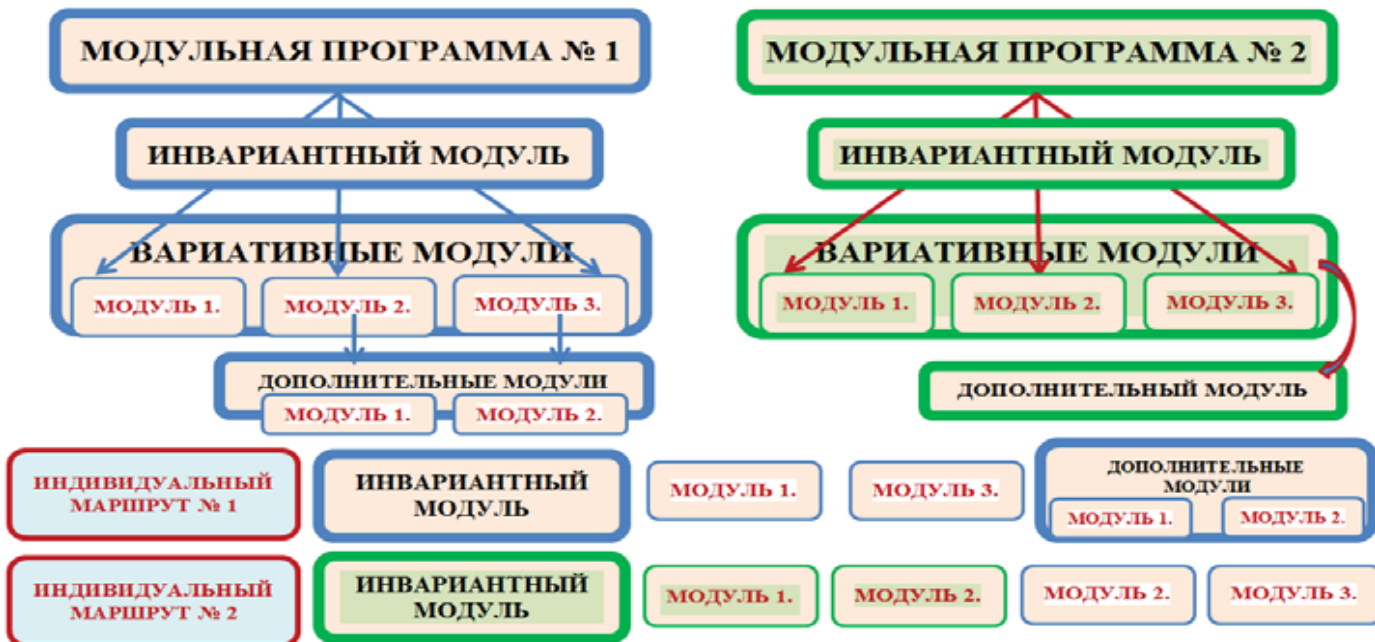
МОДУЛЬНАЯ ПРОГРАММА № 1

ИНВАРИАНТНЫЙ МОДУЛЬ

ВАРИАТИВНЫЕ МОДУЛИ

МОДУЛЬ 1.

МОДУЛЬ 2.

МОДУЛЬ 3.

ДОПОЛНИТЕЛЬНЫЕ МОДУЛИ

МОДУЛЬ 1.

МОДУЛЬ 2.

МОДУЛЬНАЯ ПРОГРАММА № 2

ИНВАРИАНТНЫЙ МОДУЛЬ

ВАРИАТИВНЫЕ МОДУЛИ

МОДУЛЬ 1.

МОДУЛЬ 2.

МОДУЛЬ 3.

ДОПОЛНИТЕЛЬНЫЙ МОДУЛЬ

ИНДИВИДУАЛЬНЫЙ МАРШРУТ № 1

ИНВАРИАНТНЫЙ МОДУЛЬ

МОДУЛЬ 1.

МОДУЛЬ 3.

ДОПОЛНИТЕЛЬНЫЕ МОДУЛИ

МОДУЛЬ 1.

МОДУЛЬ 2.

ИНДИВИДУАЛЬНЫЙ МАРШРУТ № 2

ИНВАРИАНТНЫЙ МОДУЛЬ

МОДУЛЬ 1.

МОДУЛЬ 2.

МОДУЛЬ 2.

МОДУЛЬ 3.